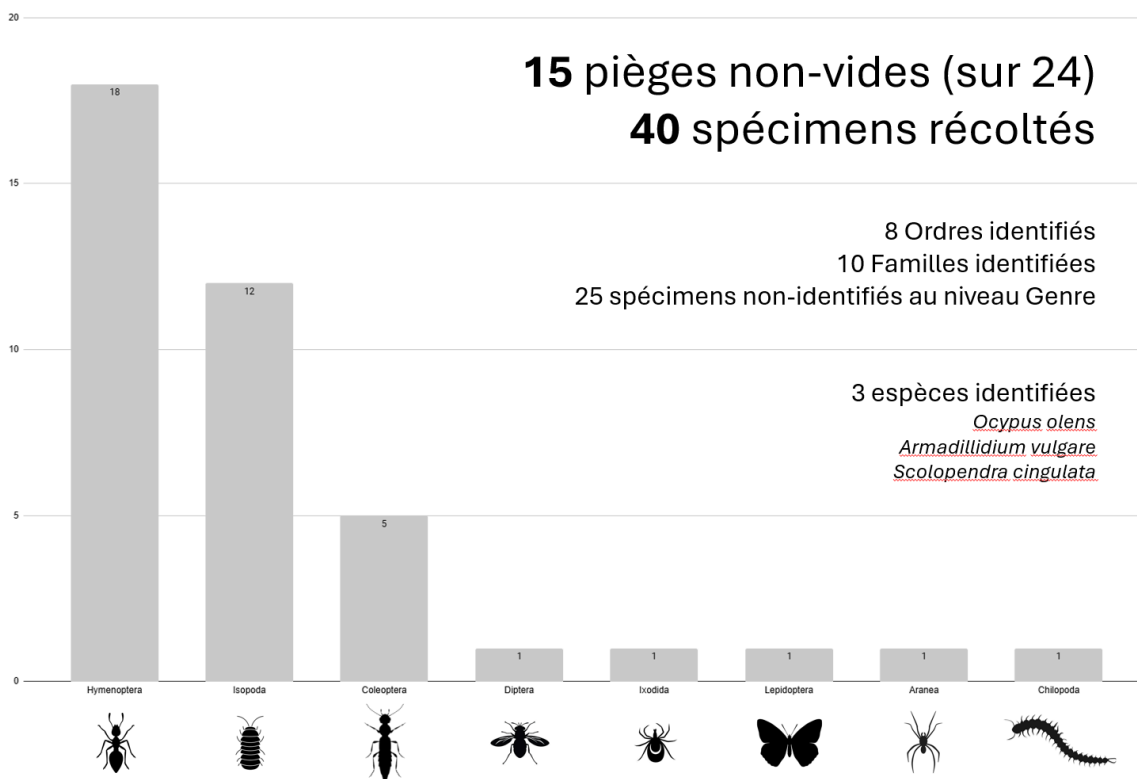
**15** pièges non-vides (sur 24)
**40** spécimens récoltés

8 Ordres identifiés
10 Familles identifiées
25 spécimens non-identifiés au niveau Genre

3 espèces identifiées
*Ocypus olens*
*Armadillidium vulgare*
*Scolopendra cingulata*

20
15
10
5
0

| Hymenoptera | Isopoda | Coleoptera | Diptera | Ixodida | Lepidoptera | Aranea | Chilopoda |
|---|---|---|---|---|---|---|---|
| 18 | 12 | 5 | 1 | 1 | 1 | 1 | 1 |